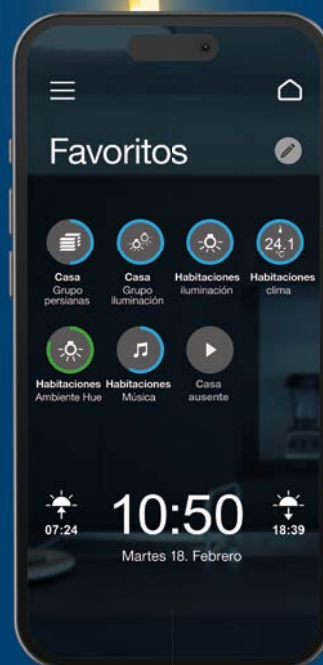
Favoritos

Casa
Grupo persianas

Casa
Grupo iluminación

Habitaciones
iluminación

24.1
Habitaciones
clima

Habitaciones
Ambiente Hue

Habitaciones
Música

Casa
ausente

07:24

10:50

18:39

Martes 18. Febrero